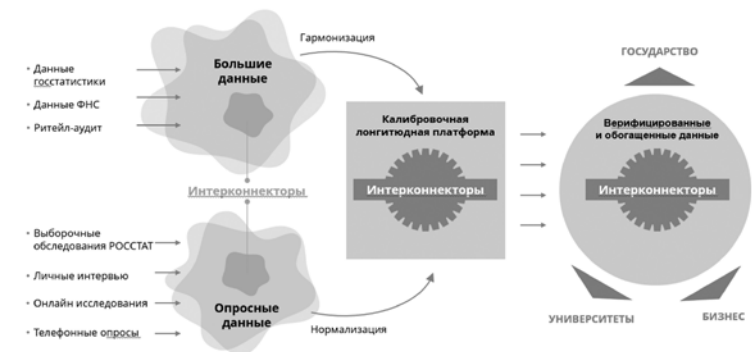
• Данные госстатистики

• Данные ФНС

• Ритейл-аудит

Большие данные

Гармонизация

Интерконнекторы

• Выборочные обследования РОССТАТ

• Личные интервью

• Онлайн исследования

• Телефонные опросы

Опросные данные

Нормализация

Калибровочная лонгитюдная платформа

Интерконнекторы

ГОСУДАРСТВО

Верифицированные и обогащенные данные

Интерконнекторы

УНИВЕРСИТЕТЫ

БИЗНЕС